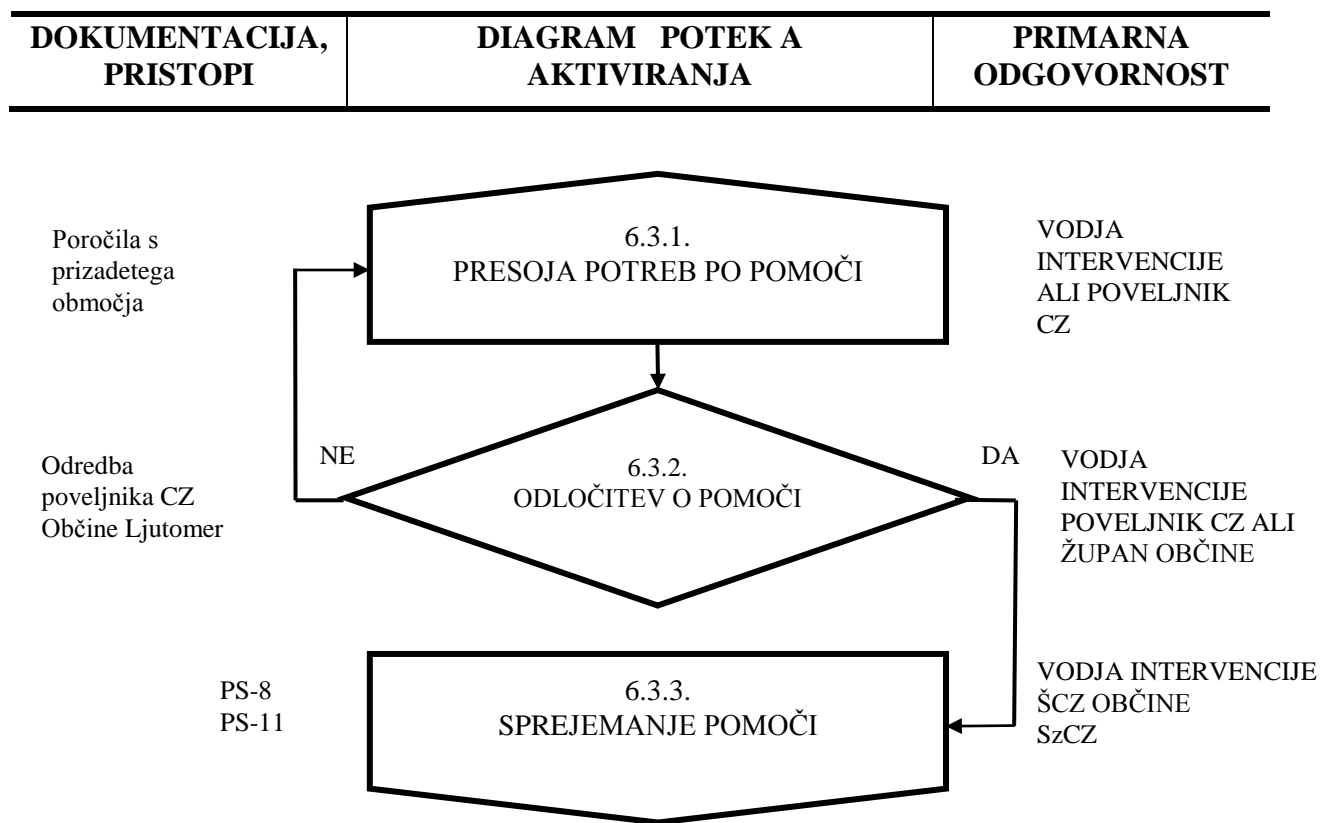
| DOKUMENTACIJA, PRISTOPI | DIAGRAM POTEK A AKTIVIRANJA | PRIMARNA ODGOVORNOST |
|---|---|---|

Poročila s prizadetega območja

6.3.1.
PRESOJA POTREB PO POMOČI

VODJA INTERVENCIJE ALI POVELJNIK CZ

Odredba poveljnika CZ Občine Ljutomer

NE

6.3.2.
ODLOČITEV O POMOČI

DA

VODJA INTERVENCIJE POVELJNIK CZ ALI ŽUPAN OBČINE

PS-8
PS-11

6.3.3.
SPREJEMANJE POMOČI

VODJA INTERVENCIJE
ŠCZ OBČINE
SzCZ